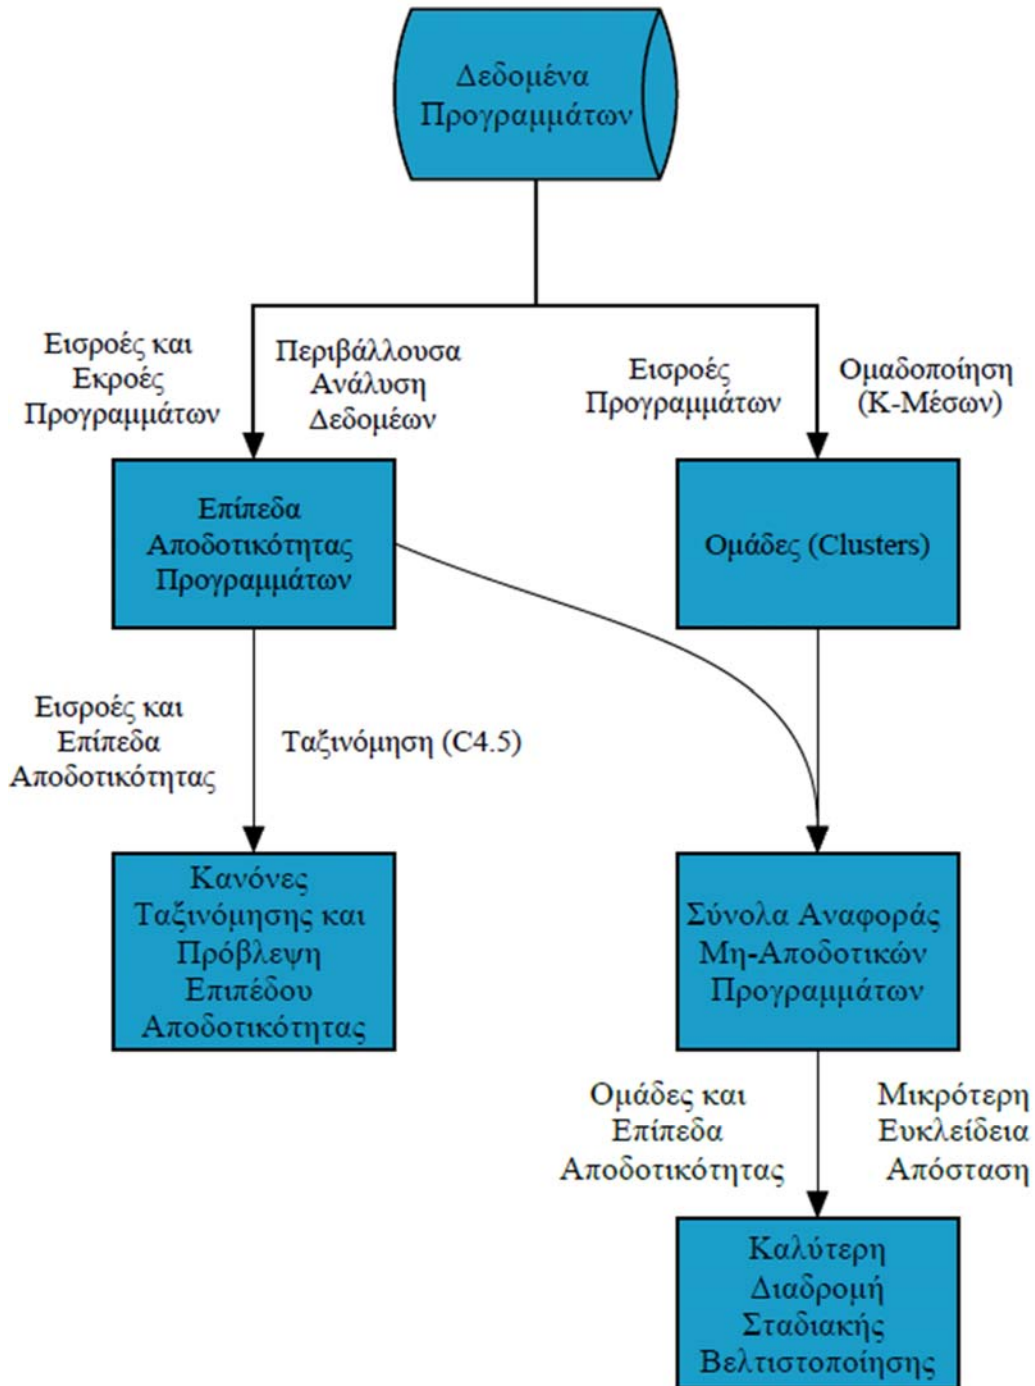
Δεδομένα Προγραμμάτων

Εισροές και Εκροές Προγραμμάτων

Περιβάλλουσα Ανάλυση Δεδομένων

Εισροές Προγραμμάτων

Ομαδοποίηση (Κ-Μέσων)

Επίπεδα Αποδοτικότητας Προγραμμάτων

Ομάδες (Clusters)

Εισροές και Επίπεδα Αποδοτικότητας

Ταξινόμηση (C4.5)

Κανόνες Ταξινόμησης και Πρόβλεψη Επιπέδου Αποδοτικότητας

Σύνολα Αναφοράς Μη-Αποδοτικών Προγραμμάτων

Ομάδες και Επίπεδα Αποδοτικότητας

Μικρότερη Ευκλείδεια Απόσταση

Καλύτερη Διαδρομή Σταδιακής Βελτιστοποίησης